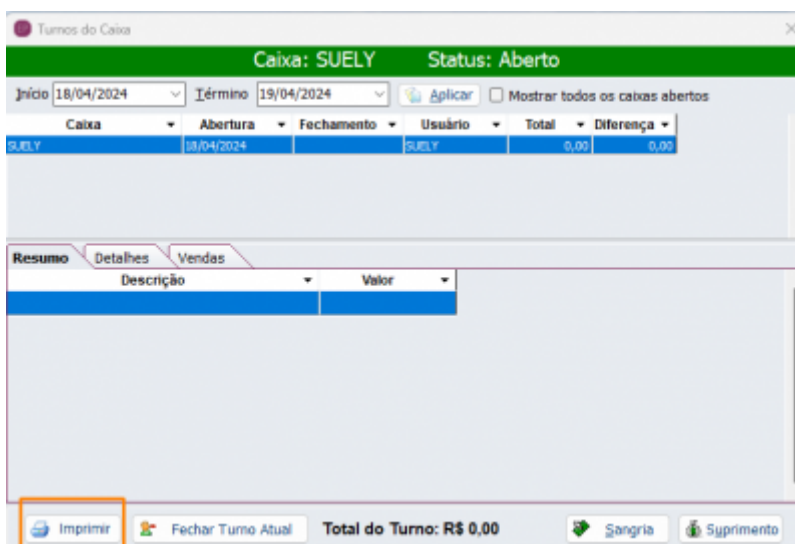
Turnos do Caixa

Caixa: SUELY Status: Aberto

Início 18/04/2024 Término 19/04/2024 Aplicar Mostrar todos os caixas abertos

| Caixa | Abertura | Fechamento | Usuário | Total | Diferença |
|---|---|---|---|---|---|
| SUELY | 18/04/2024 | | SUELY | 0,00 | 0,00 |

Resumo Detalhes Vendas

| Descrição | Valor |
|---|---|
| | |

Imprimir Fechar Turno Atual Total do Turno: R$ 0,00 Sangria Suprimento